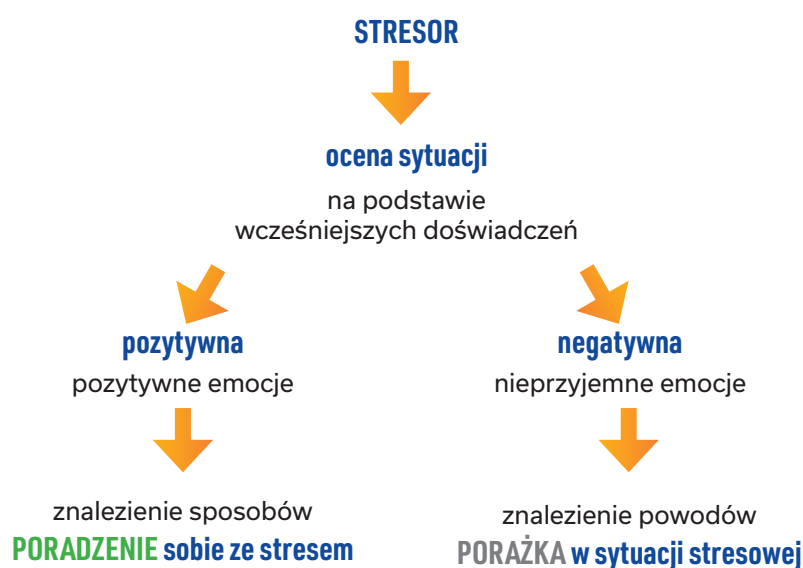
STRESOR

ocena sytuacji

na podstawie wcześniejszych doświadczeń

pozytywna

pozytywne emocje

znalezienie sposobów

PORADZENIE sobie ze stresem

negatywna

nieprzyjemne emocje

znalezienie powodów

PORAŻKA w sytuacji stresowej